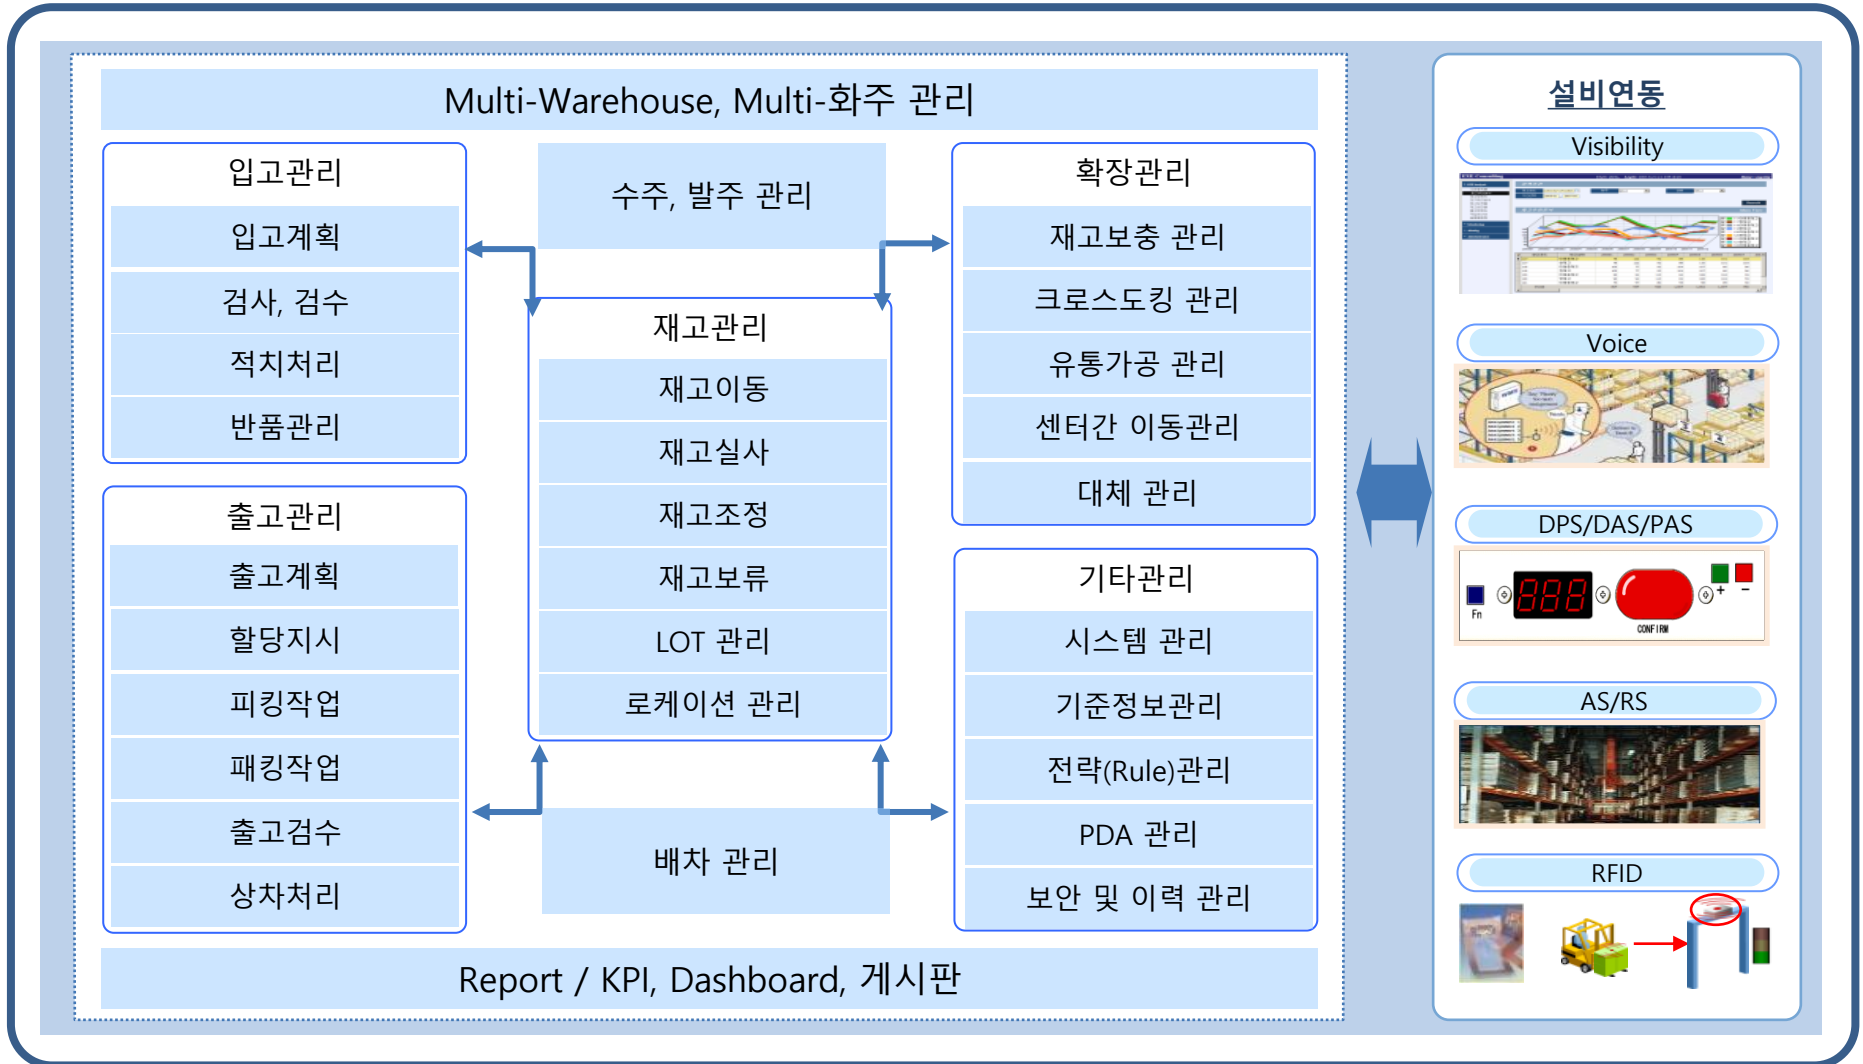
Multi-Warehouse, Multi-화주 관리

입고관리
입고계획
검사, 검수
적치처리
반품관리

수주, 발주 관리

재고관리
재고이동
재고실사
재고조정
재고보류
LOT 관리
로케이션 관리

확장관리
재고보충 관리
크로스도킹 관리
유통가공 관리
센터간 이동관리
대체 관리

출고관리
출고계획
할당지시
피킹작업
패킹작업
출고검수
상차처리

배차 관리

기타관리
시스템 관리
기준정보관리
전략(Rule)관리
PDA 관리
보안 및 이력 관리

Report / KPI, Dashboard, 게시판

설비연동
Visibility
Voice
DPS/DAS/PAS
Fn
888
CONFIRM
+
-
AS/RS
RFID